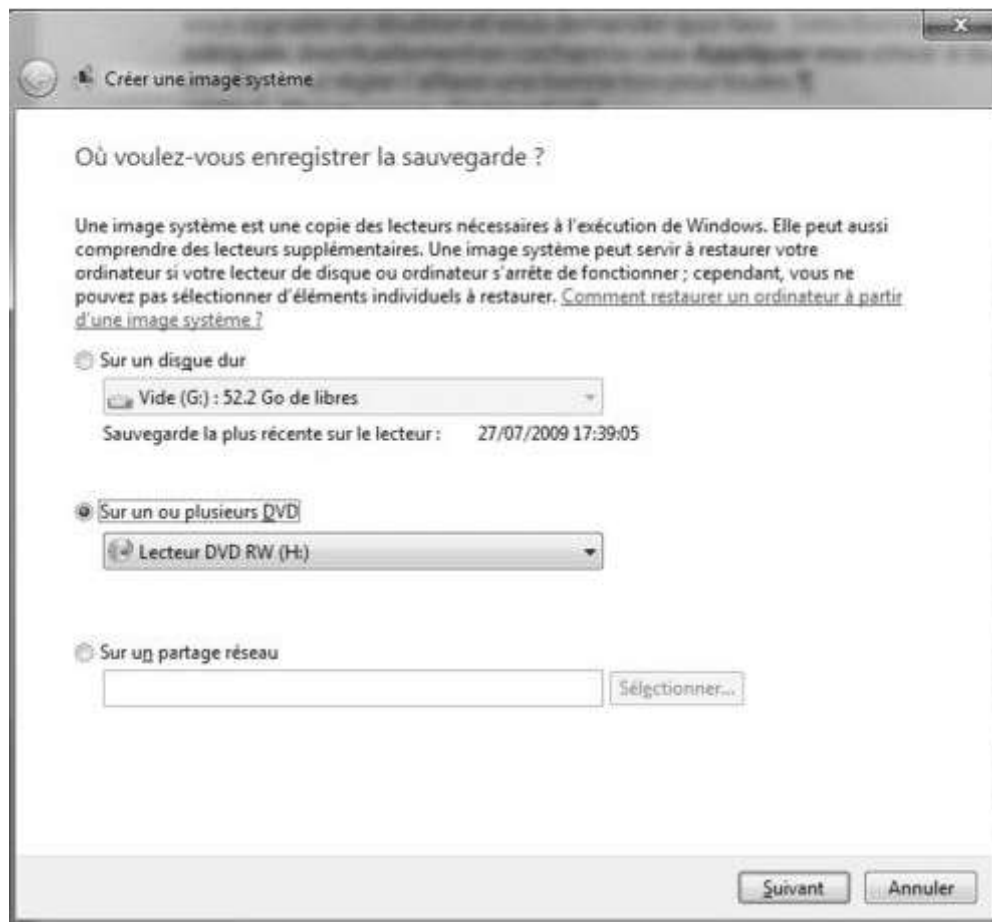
Créer une image système

Où voulez-vous enregistrer la sauvegarde ?

Une image système est une copie des lecteurs nécessaires à l'exécution de Windows. Elle peut aussi comprendre des lecteurs supplémentaires. Une image système peut servir à restaurer votre ordinateur si votre lecteur de disque ou ordinateur s'arrête de fonctionner ; cependant, vous ne pouvez pas sélectionner d'éléments individuels à restaurer. Comment restaurer un ordinateur à partir d'une image système ?

Sur un disque dur

Vide (G:) : 52.2 Go de libres

Sauvegarde la plus récente sur le lecteur : 27/07/2009 17:39:05

Sur un ou plusieurs DVD

Lecteur DVD RW (H:)

Sur un partage réseau

Sélectionner...

Suivant

Annuler